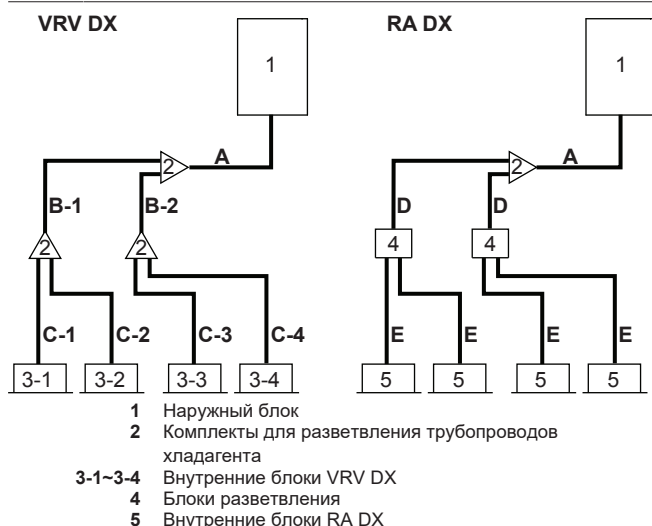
VRV DX

1

2

A

B-1

B-2

2

2

C-1

C-2

C-3

C-4

3-1

3-2

3-3

3-4

RA DX

1

2

A

D

D

4

4

E

E

E

E

5

5

5

5

1 Наружный блок
2 Комплекты для разветвления трубопроводов хладагента
3-1~3-4 Внутренние блоки VRV DX
4 Блоки разветвления
5 Внутренние блоки RA DX